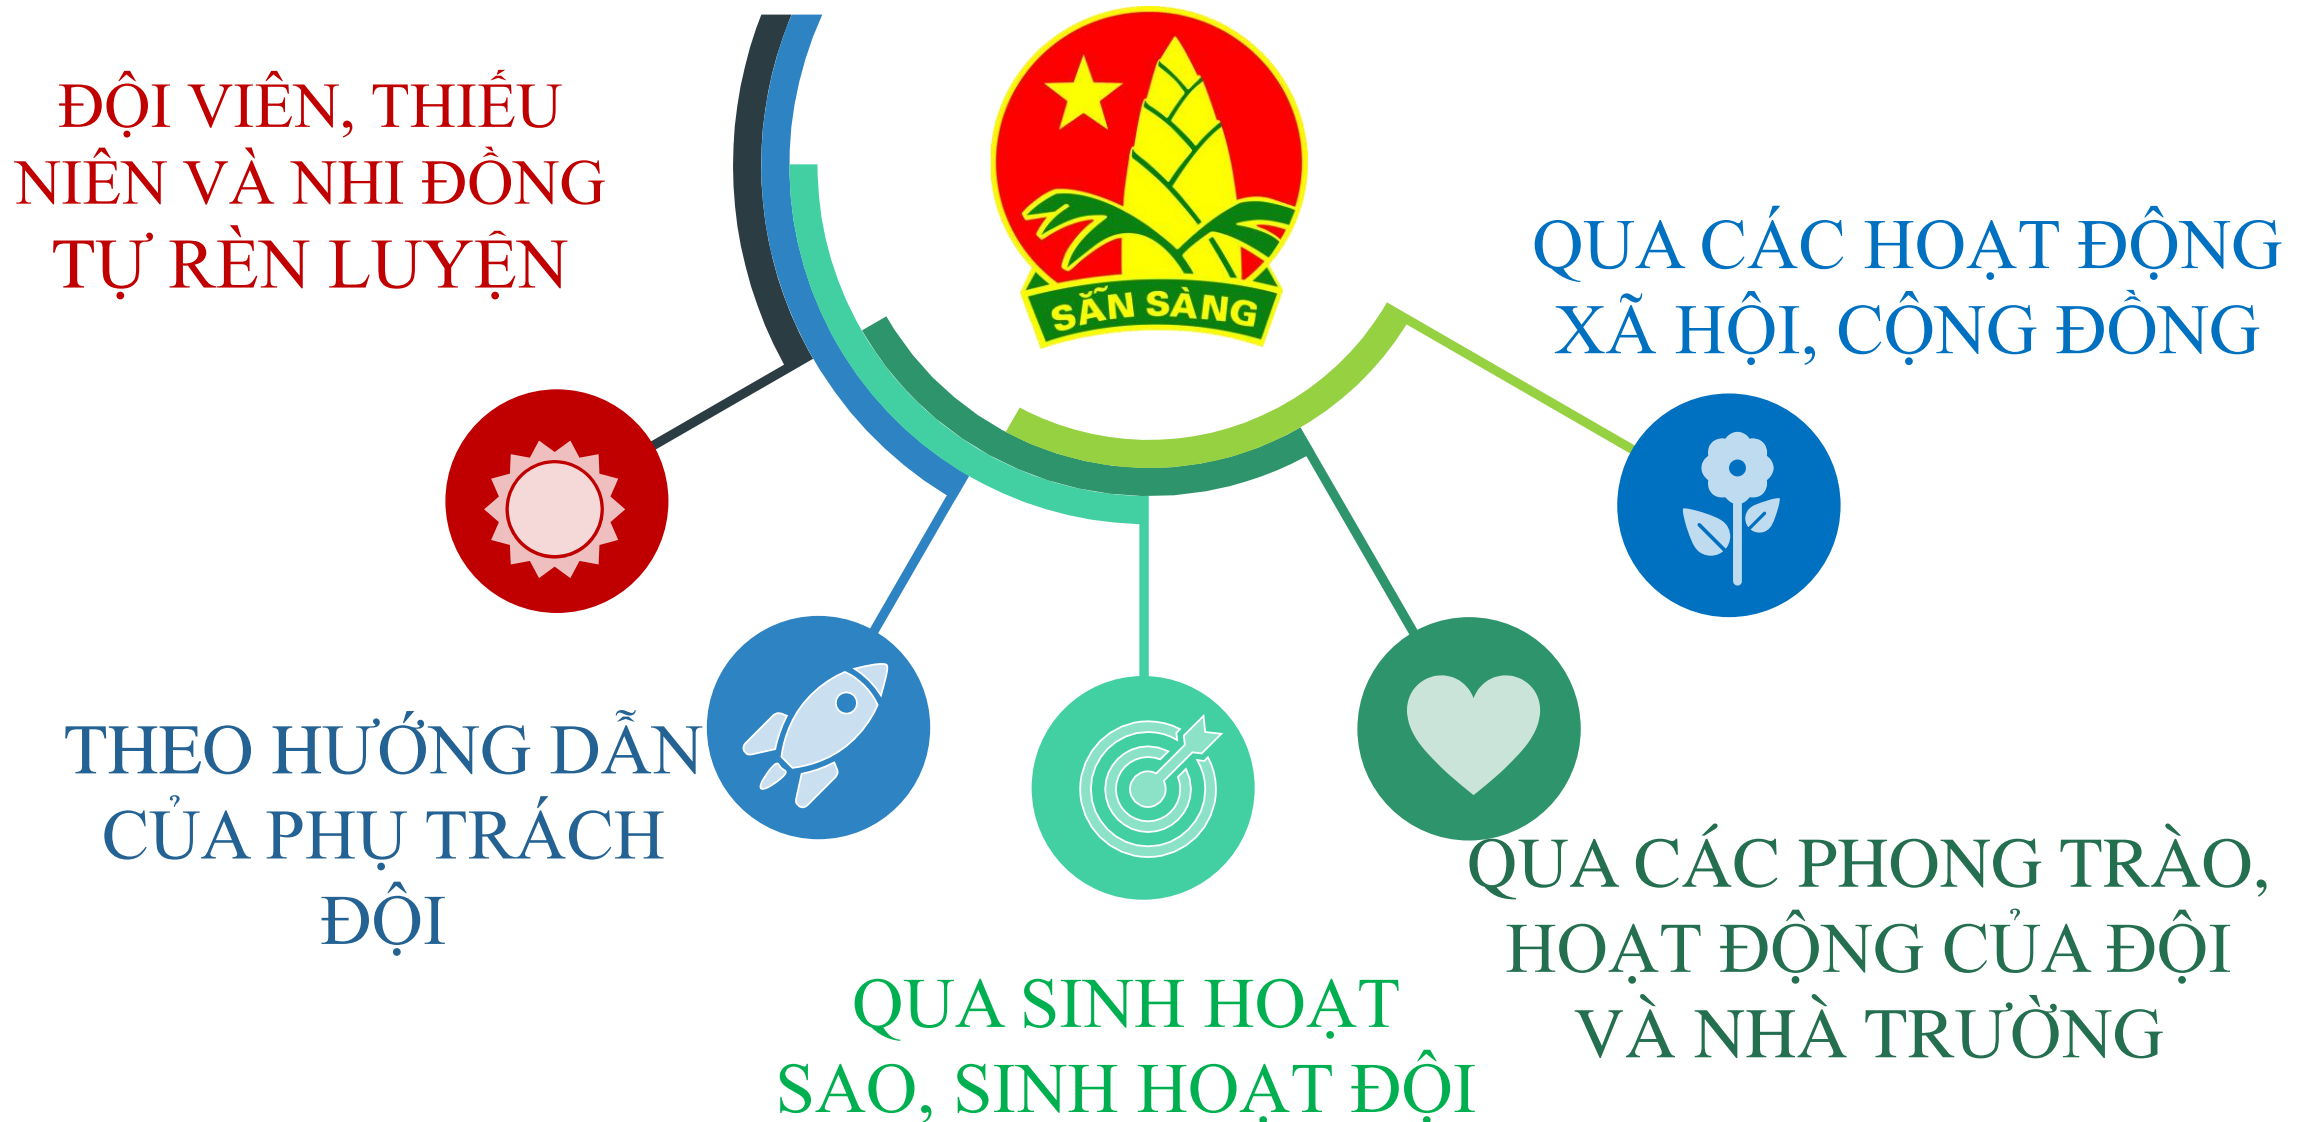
ĐỘI VIÊN, THIẾU NIÊN VÀ NHI ĐỒNG TỰ RÈN LUYỆN

SẴN SÀNG

QUA CÁC HOẠT ĐỘNG XÃ HỘI, CỘNG ĐỒNG

THEO HƯỚNG DẪN CỦA PHỤ TRÁCH ĐỘI

QUA SINH HOẠT SAO, SINH HOẠT ĐỘI

QUA CÁC PHONG TRÀO, HOẠT ĐỘNG CỦA ĐỘI VÀ NHÀ TRƯỜNG